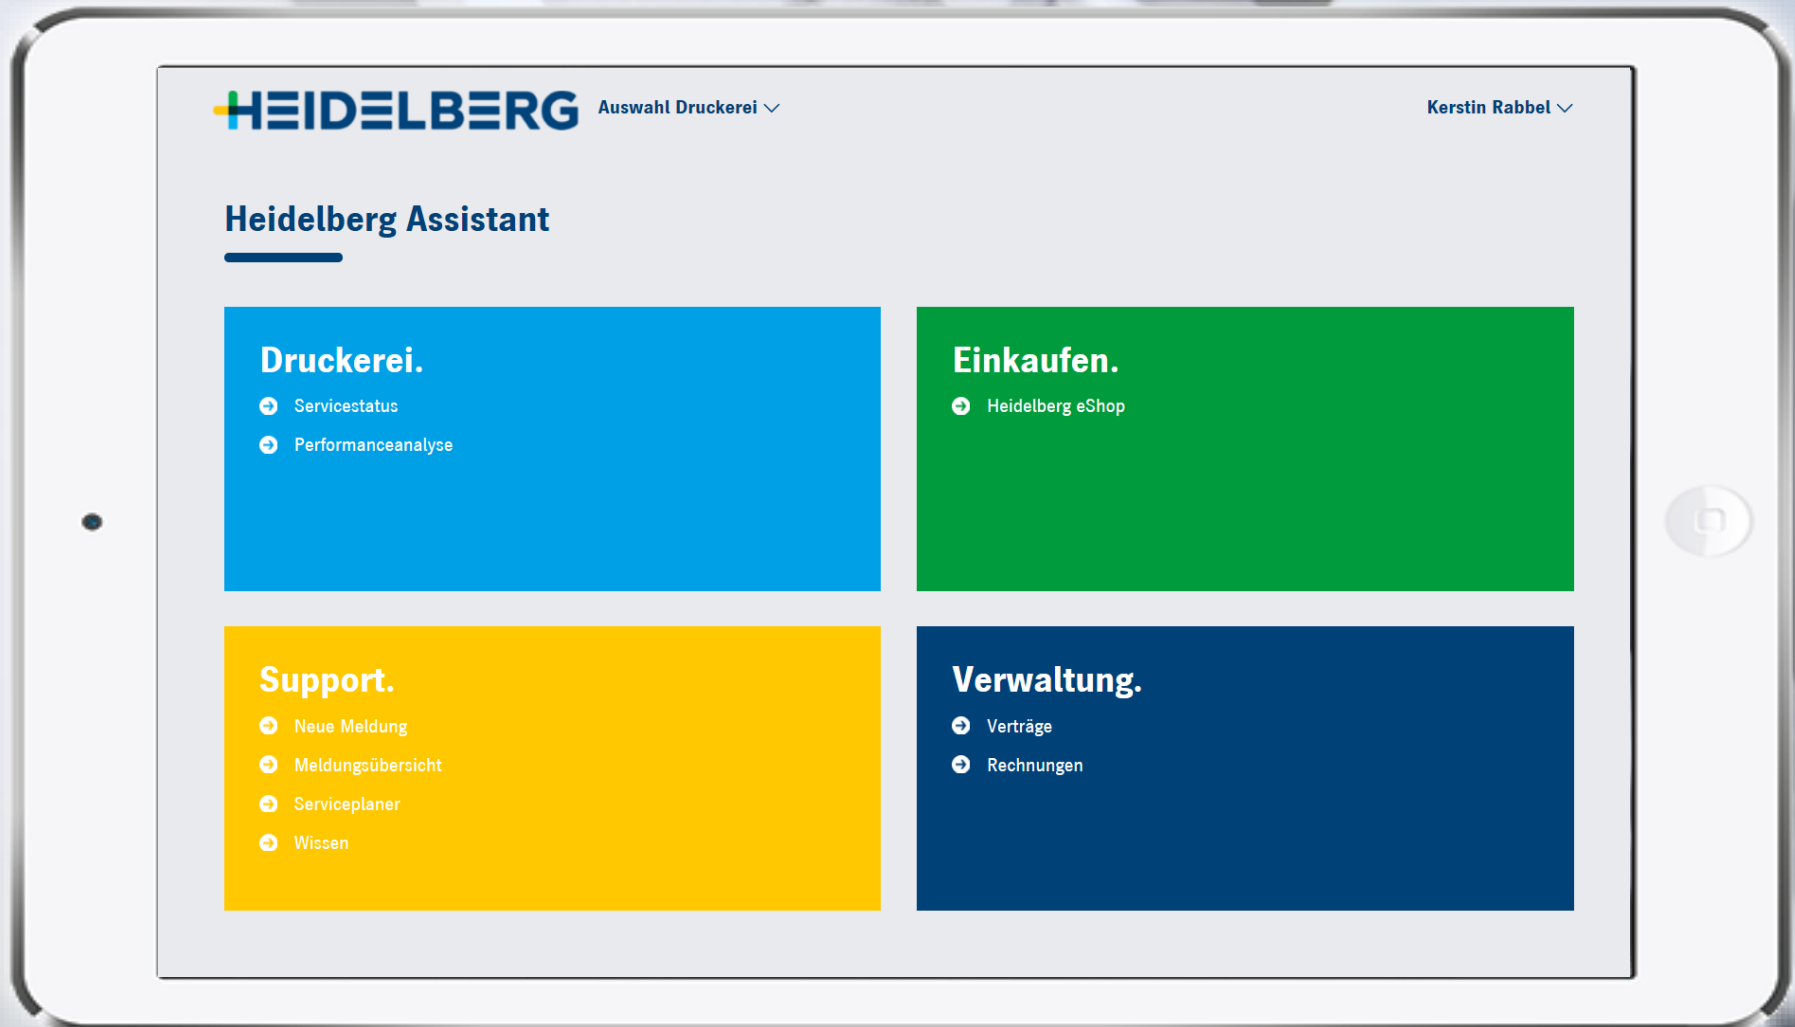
HEIDELBERG Auswahl Druckerei

Kerstin Rabbel

Heidelberg Assistant

Druckerei.
Servicestatus
Performanceanalyse

Einkaufen.
Heidelberg eShop

Support.
Neue Meldung
Meldungsübersicht
Serviceplaner
Wissen

Verwaltung.
Verträge
Rechnungen